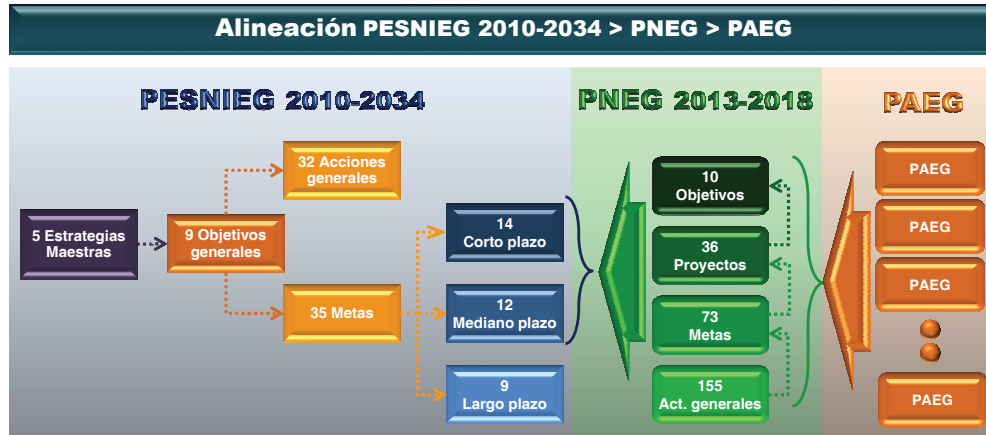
Alineación PESNIEG 2010-2034 > PNEG > PAEG

PESNIEG 2010-2034

PNEG 2013-2018

PAEG

5 Estrategias Maestras

9 Objetivos generales

32 Acciones generales

35 Metas

14 Corto plazo

12 Mediano plazo

9 Largo plazo

10 Objetivos

36 Proyectos

73 Metas

155 Act. generales

PAEG

PAEG

PAEG

PAEG